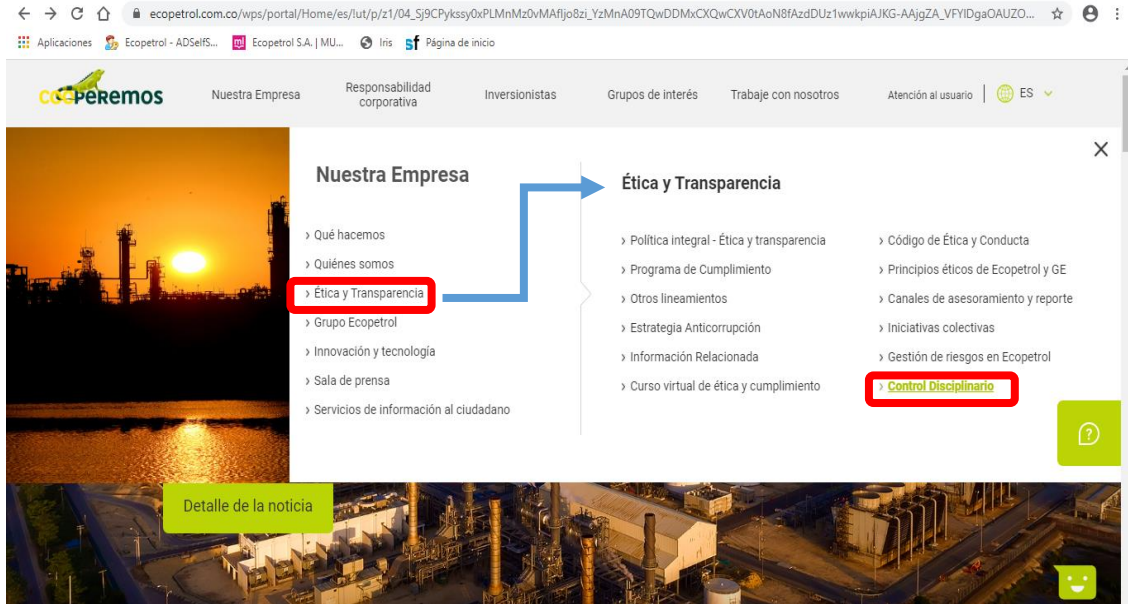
ecopetrol.com.co/wps/portal/Home/es/!ut/p/z1/04_Sj9CPykssy0xPLMnMz0vMAfIjo8zi_YzMnA09TQwDDMxCXQwCXV0tAoN8fAzdDUz1wwkpiAJKG-AAjgZA_VFYIDgaOAUZO...

Aplicaciones Ecopetrol - ADSelfS... Ecopetrol S.A. | MU... Iris Página de inicio

COGPEREMOS Nuestra Empresa Responsabilidad corporativa Inversionistas Grupos de interés Trabaje con nosotros Atención al usuario ES

Nuestra Empresa

› Qué hacemos
› Quiénes somos
› Ética y Transparencia
› Grupo Ecopetrol
› Innovación y tecnología
› Sala de prensa
› Servicios de información al ciudadano

Ética y Transparencia

› Política integral - Ética y transparencia
› Programa de Cumplimiento
› Otros lineamientos
› Estrategia Anticorrupción
› Información Relacionada
› Curso virtual de ética y cumplimiento

› Código de Ética y Conducta
› Principios éticos de Ecopetrol y GE
› Canales de asesoramiento y reporte
› Iniciativas colectivas
› Gestión de riesgos en Ecopetrol
› Control Disciplinario

Detalle de la noticia